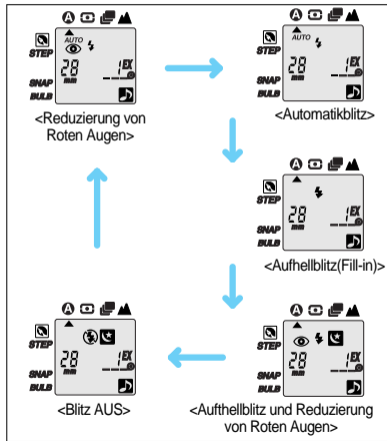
STEP
AUTO
28 mm
1 EX
SNAP
BULB
<Reduzierung von Roten Augen>

STEP
AUTO
28 mm
1 EX
SNAP
BULB
<Automatikblitz>

STEP
28 mm
1 EX
SNAP
BULB
<Aufhellblitz(Fill-in)>

STEP
28 mm
1 EX
SNAP
BULB
<Blitz AUS>

STEP
28 mm
1 EX
SNAP
BULB
<Aufthellblitz und Reduzierung von Roten Augen>